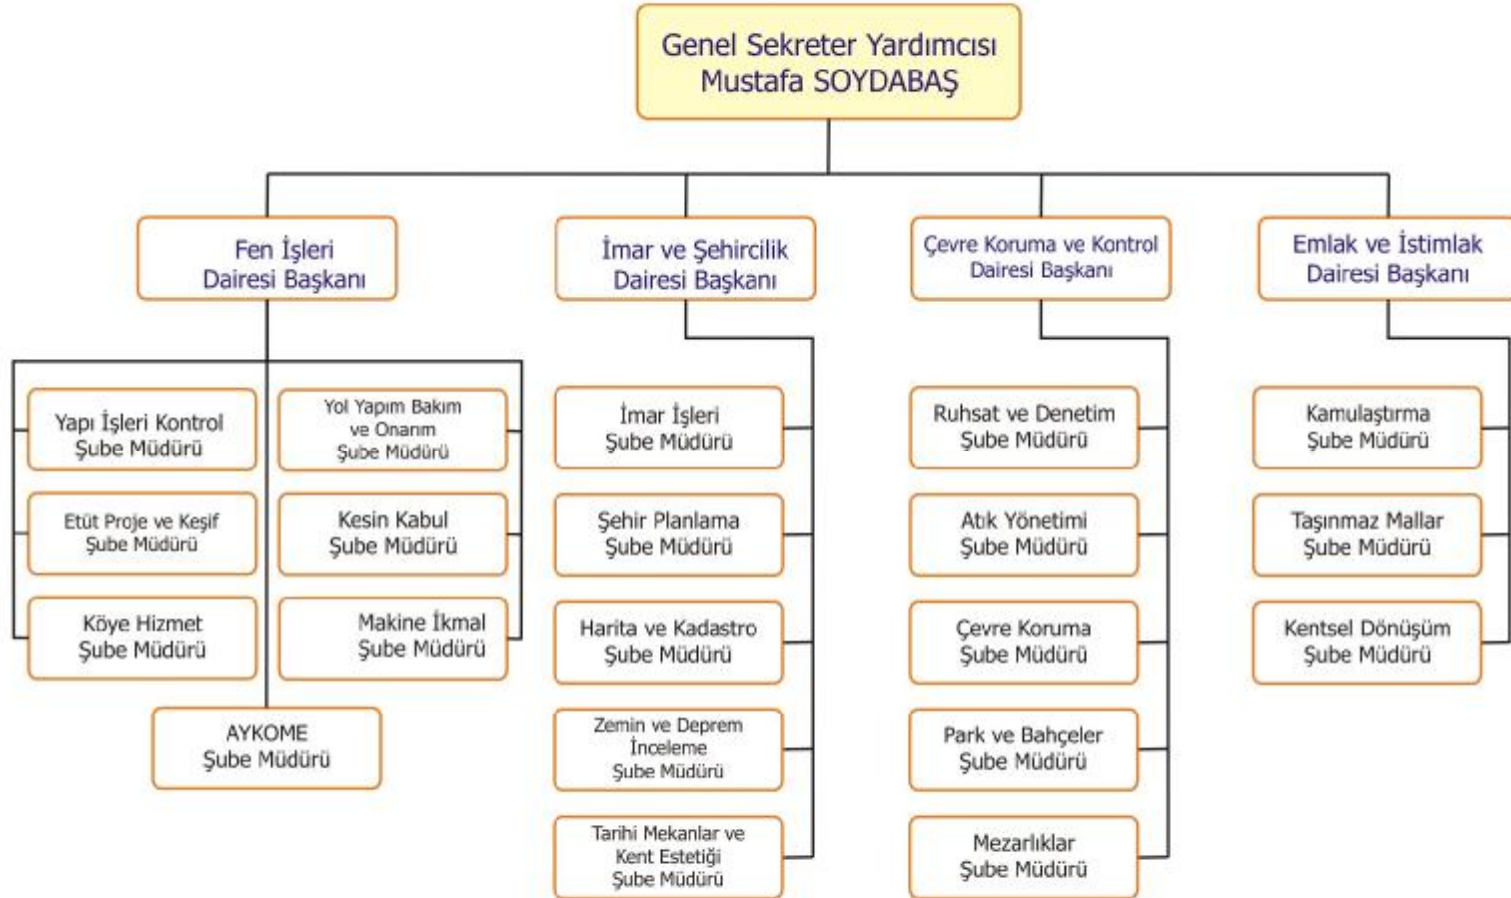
Genel Sekreter Yardımcısı
Mustafa SOYDABAŞ

Fen İşleri
Dairesi Başkanı

Yapı İşleri Kontrol
Şube Müdürü

Yol Yapım Bakım
ve Onarım
Şube Müdürü

Etüt Proje ve Keşif
Şube Müdürü

Kesin Kabul
Şube Müdürü

Köye Hizmet
Şube Müdürü

Makine İkmal
Şube Müdürü

AYKOME
Şube Müdürü

İmar ve Şehircilik
Dairesi Başkanı

İmar İşleri
Şube Müdürü

Şehir Planlama
Şube Müdürü

Harita ve Kadastro
Şube Müdürü

Zemin ve Deprem
İnceleme
Şube Müdürü

Tarihi Mekanlar ve
Kent Estetiği
Şube Müdürü

Çevre Koruma ve Kontrol
Dairesi Başkanı

Ruhsat ve Denetim
Şube Müdürü

Atık Yönetimi
Şube Müdürü

Çevre Koruma
Şube Müdürü

Park ve Bahçeler
Şube Müdürü

Mezarlıklar
Şube Müdürü

Emlak ve İstimlak
Dairesi Başkanı

Kamulaştırma
Şube Müdürü

Taşınmaz Mallar
Şube Müdürü

Kentsel Dönüşüm
Şube Müdürü